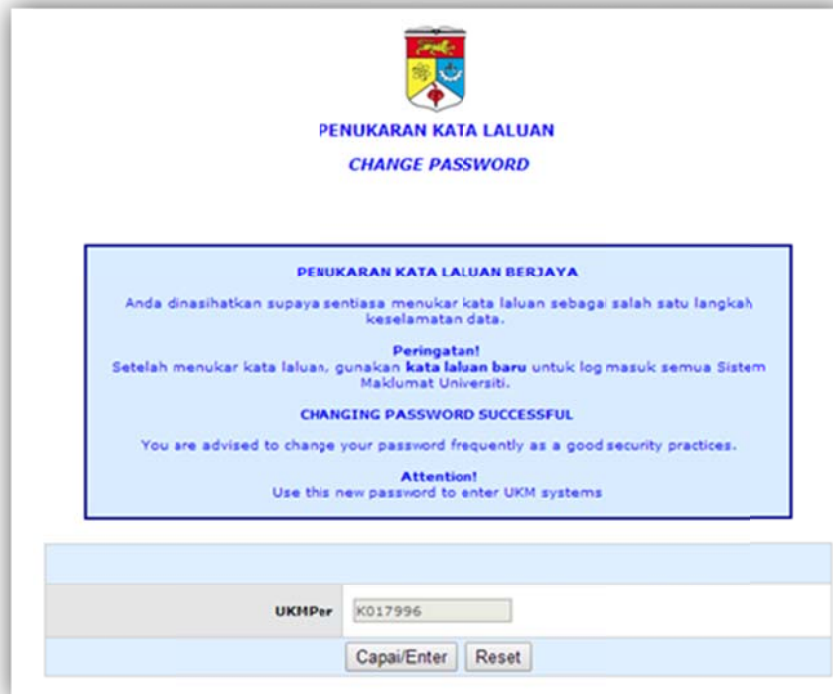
PENUKARAN KATA LALUAN
CHANGE PASSWORD

PENUKARAN KATA LALUAN BERJAYA

Anda dinasihatkan supaya sentiasa menukar kata laluan sebagai salah satu langkah keselamatan data.

Peringatan!
Setelah menukar kata laluan, gunakan kata laluan baru untuk log masuk semua Sistem Maklumat Universiti.

CHANGING PASSWORD SUCCESSFUL

You are advised to change your password frequently as a good security practices.

Attention!
Use this new password to enter UKM systems

UKMPer K017996

Capai/Enter Reset